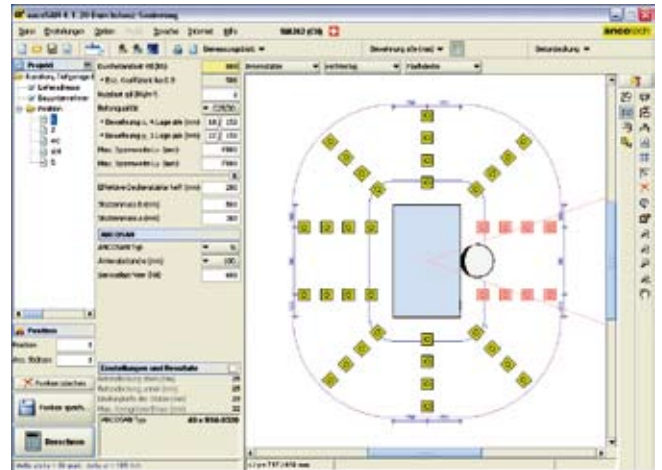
ancoSAN 4.1.20 Durchstanz-Bewehrung

Datei Einstellungen Optionen Hilfe Sprache Internet Info

Bemessungspunkt

Bewehrung alle (mm)

Bemessung

Projekt

Position

Positionen

Bewehrungsgrad

ANCOSAN

Einstellungen und Resultate

ANCOSAN Typ

Position löschen

Position speich.

Berechnen

ancotech

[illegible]